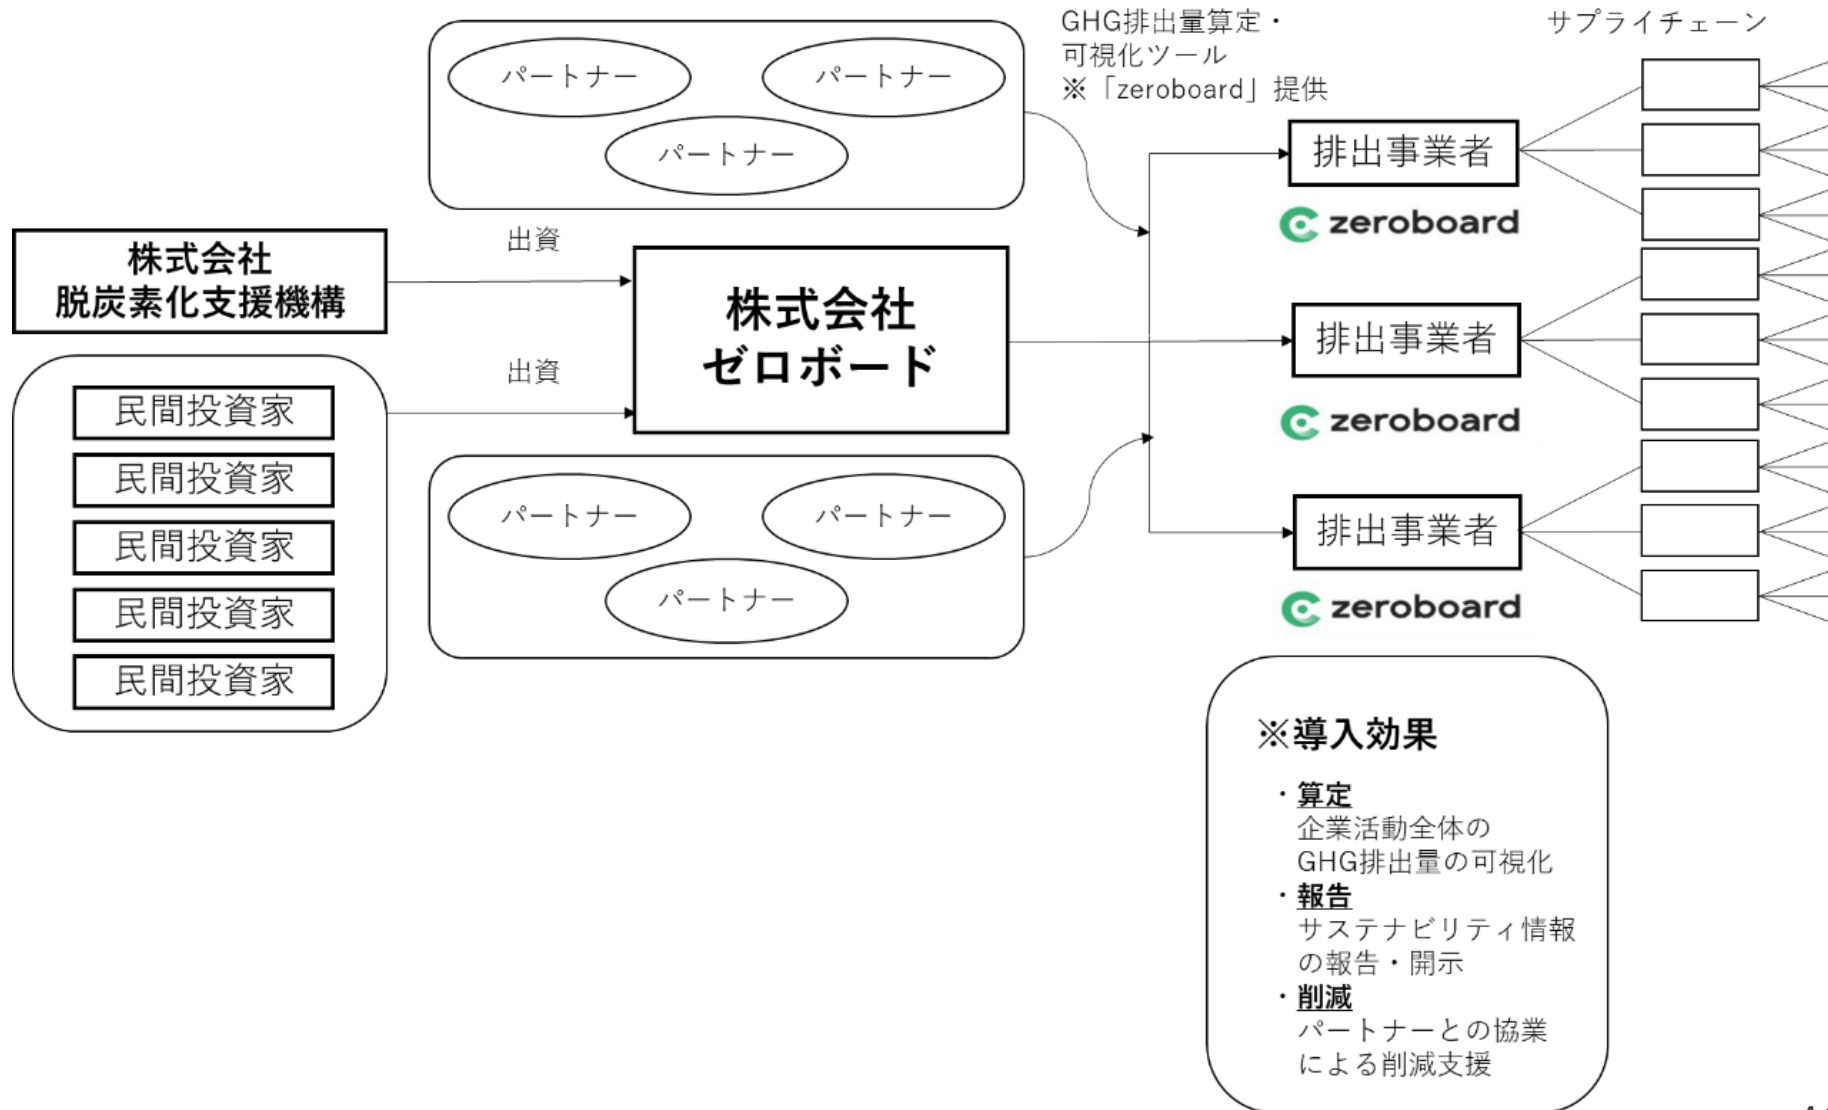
パートナー
パートナー
パートナー

GHG排出量算定・可視化ツール
※「zeroboard」提供

サプライチェーン

株式会社
脱炭素化支援機構

出資

株式会社
ゼロボード

出資

民間投資家
民間投資家
民間投資家
民間投資家
民間投資家

パートナー
パートナー
パートナー

排出事業者
zeroboard
排出事業者
zeroboard
排出事業者
zeroboard

※導入効果

・算定
企業活動全体のGHG排出量の可視化
・報告
サステナビリティ情報の報告・開示
・削減
パートナーとの協業による削減支援